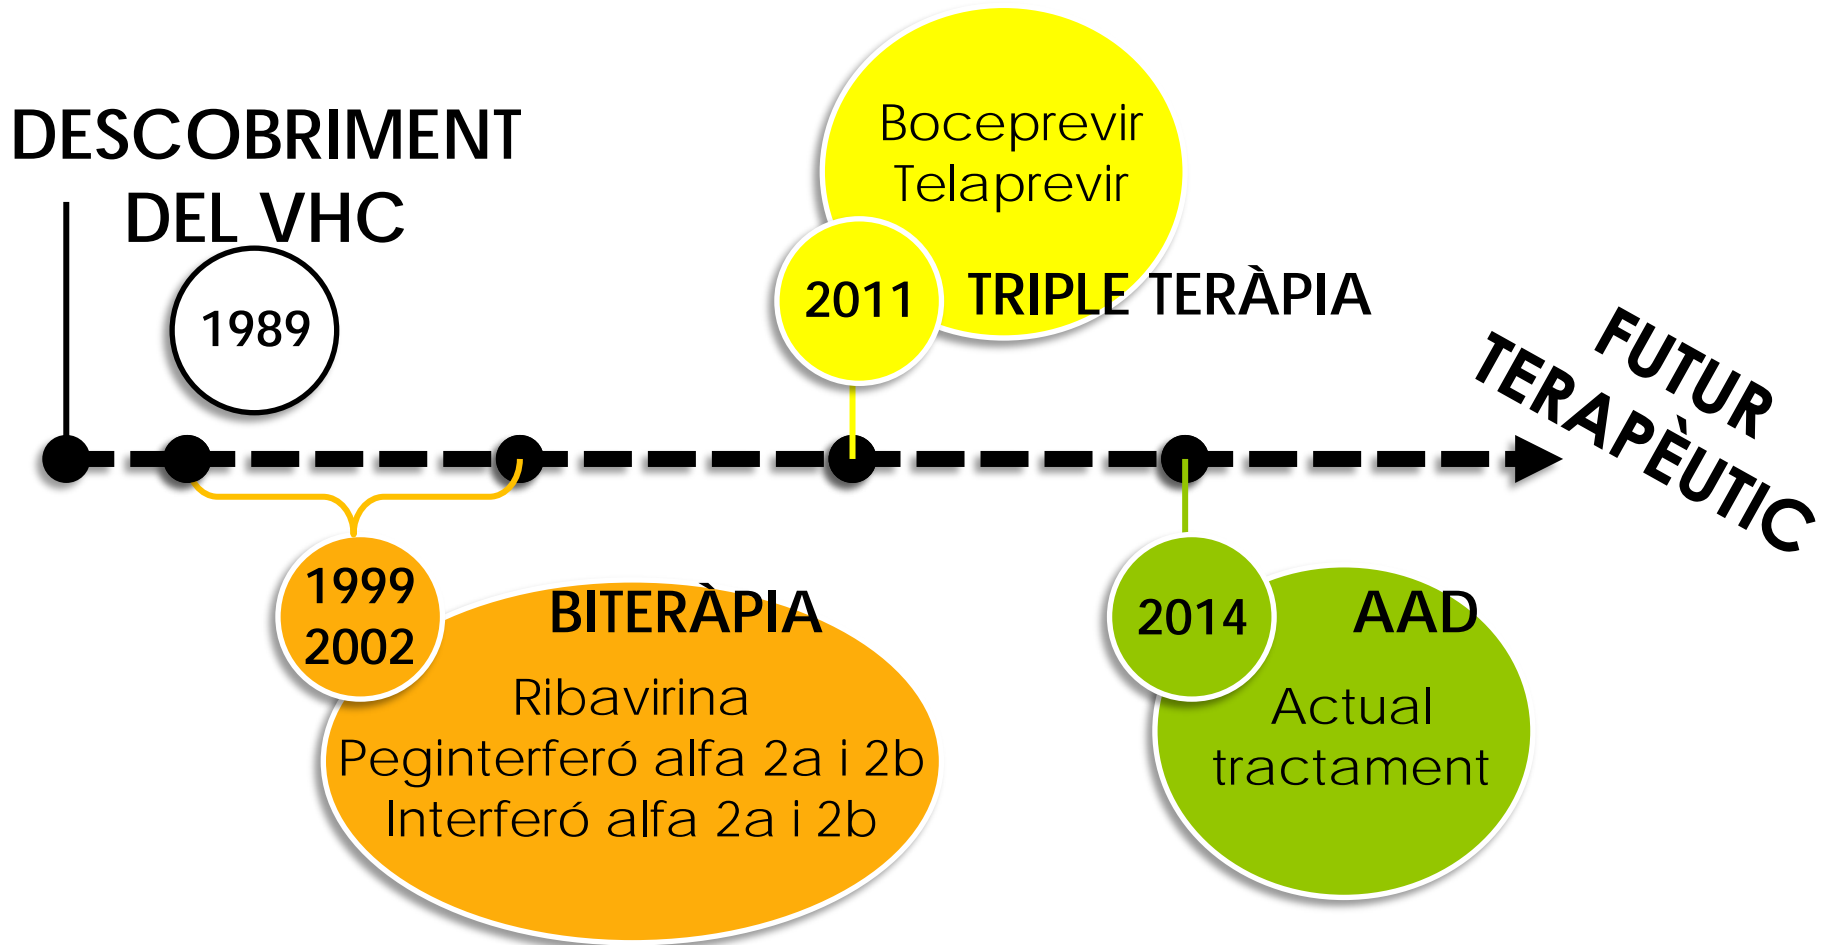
DESCOBRIMENT DEL VHC

1989

Boceprevir
Telaprevir

2011

TRIPLE TERÀPIA

FUTUR TERAPÈUTIC

1999
2002

BITERÀPIA

Ribavirina
Peginterferó alfa 2a i 2b
Interferó alfa 2a i 2b

2014

AAD

Actual tractament